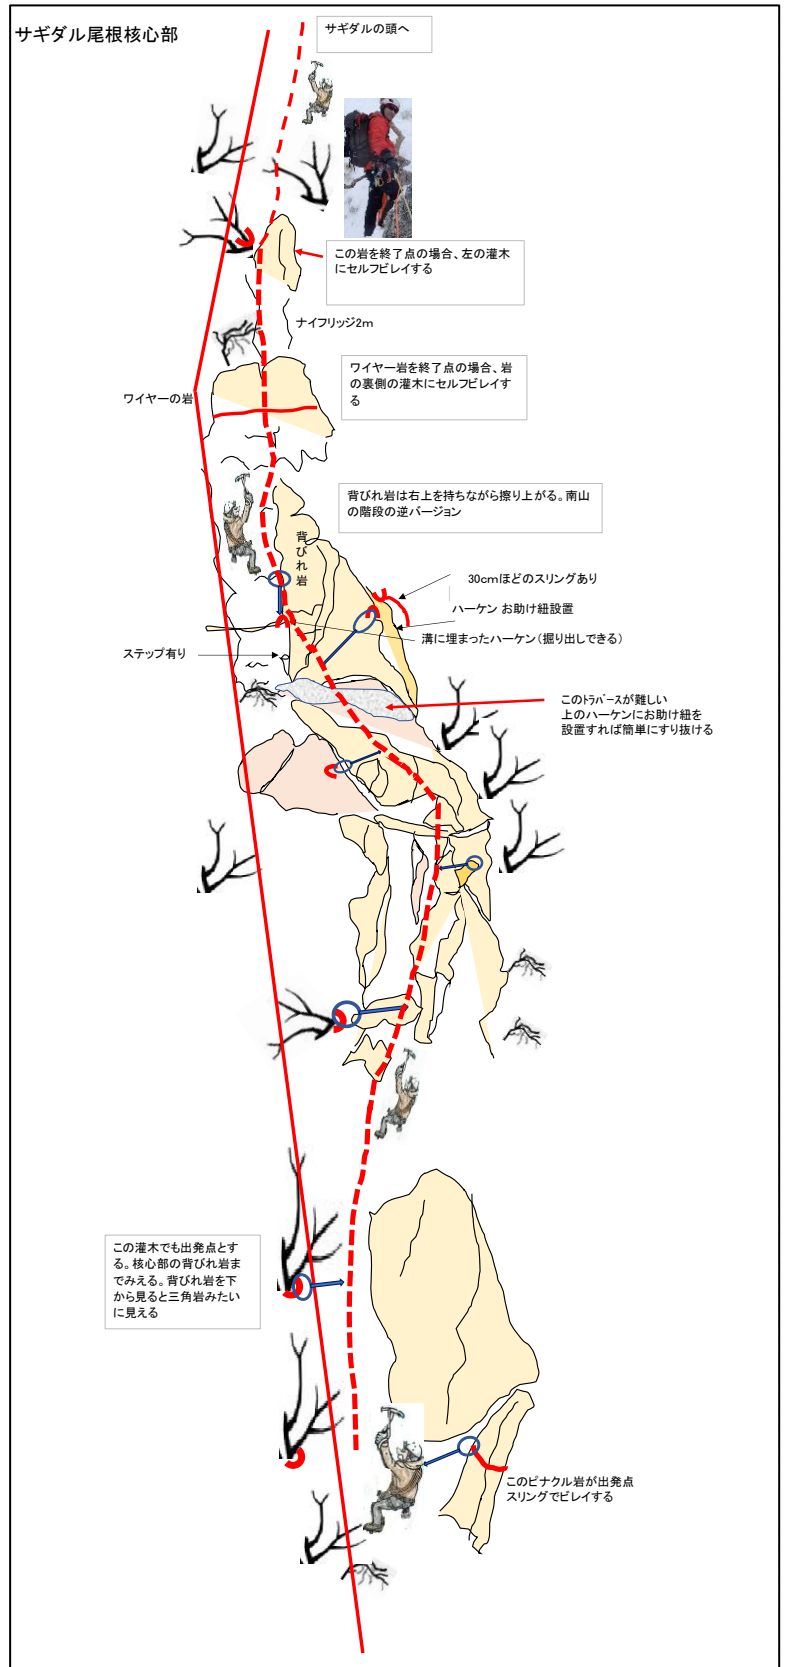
サギダル尾根核心部

サギダルの頭へ

この岩を終了点の場合、左の灌木にセルフビレイする

ナイフリッジ2m

ワイヤー岩を終了点の場合、岩の裏側の灌木にセルフビレイする

ワイヤーの岩

背びれ岩は右上を持ちながら擦り上がる。南山の階段の逆バージョン

背びれ岩

30cmほどのスリングあり

ハーケン お助け紐設置

溝に埋まったハーケン（掘り出しできる）

ステップ有り

このﾄﾗﾊﾞｰｽが難しい
上のハーケンにお助け紐を設置すれば簡単にすり抜ける

この灌木でも出発点とする。核心部の背びれ岩までみえる。背びれ岩を下から見ると三角岩みたいに見える

このピナクル岩が出発点
スリングでビレイする